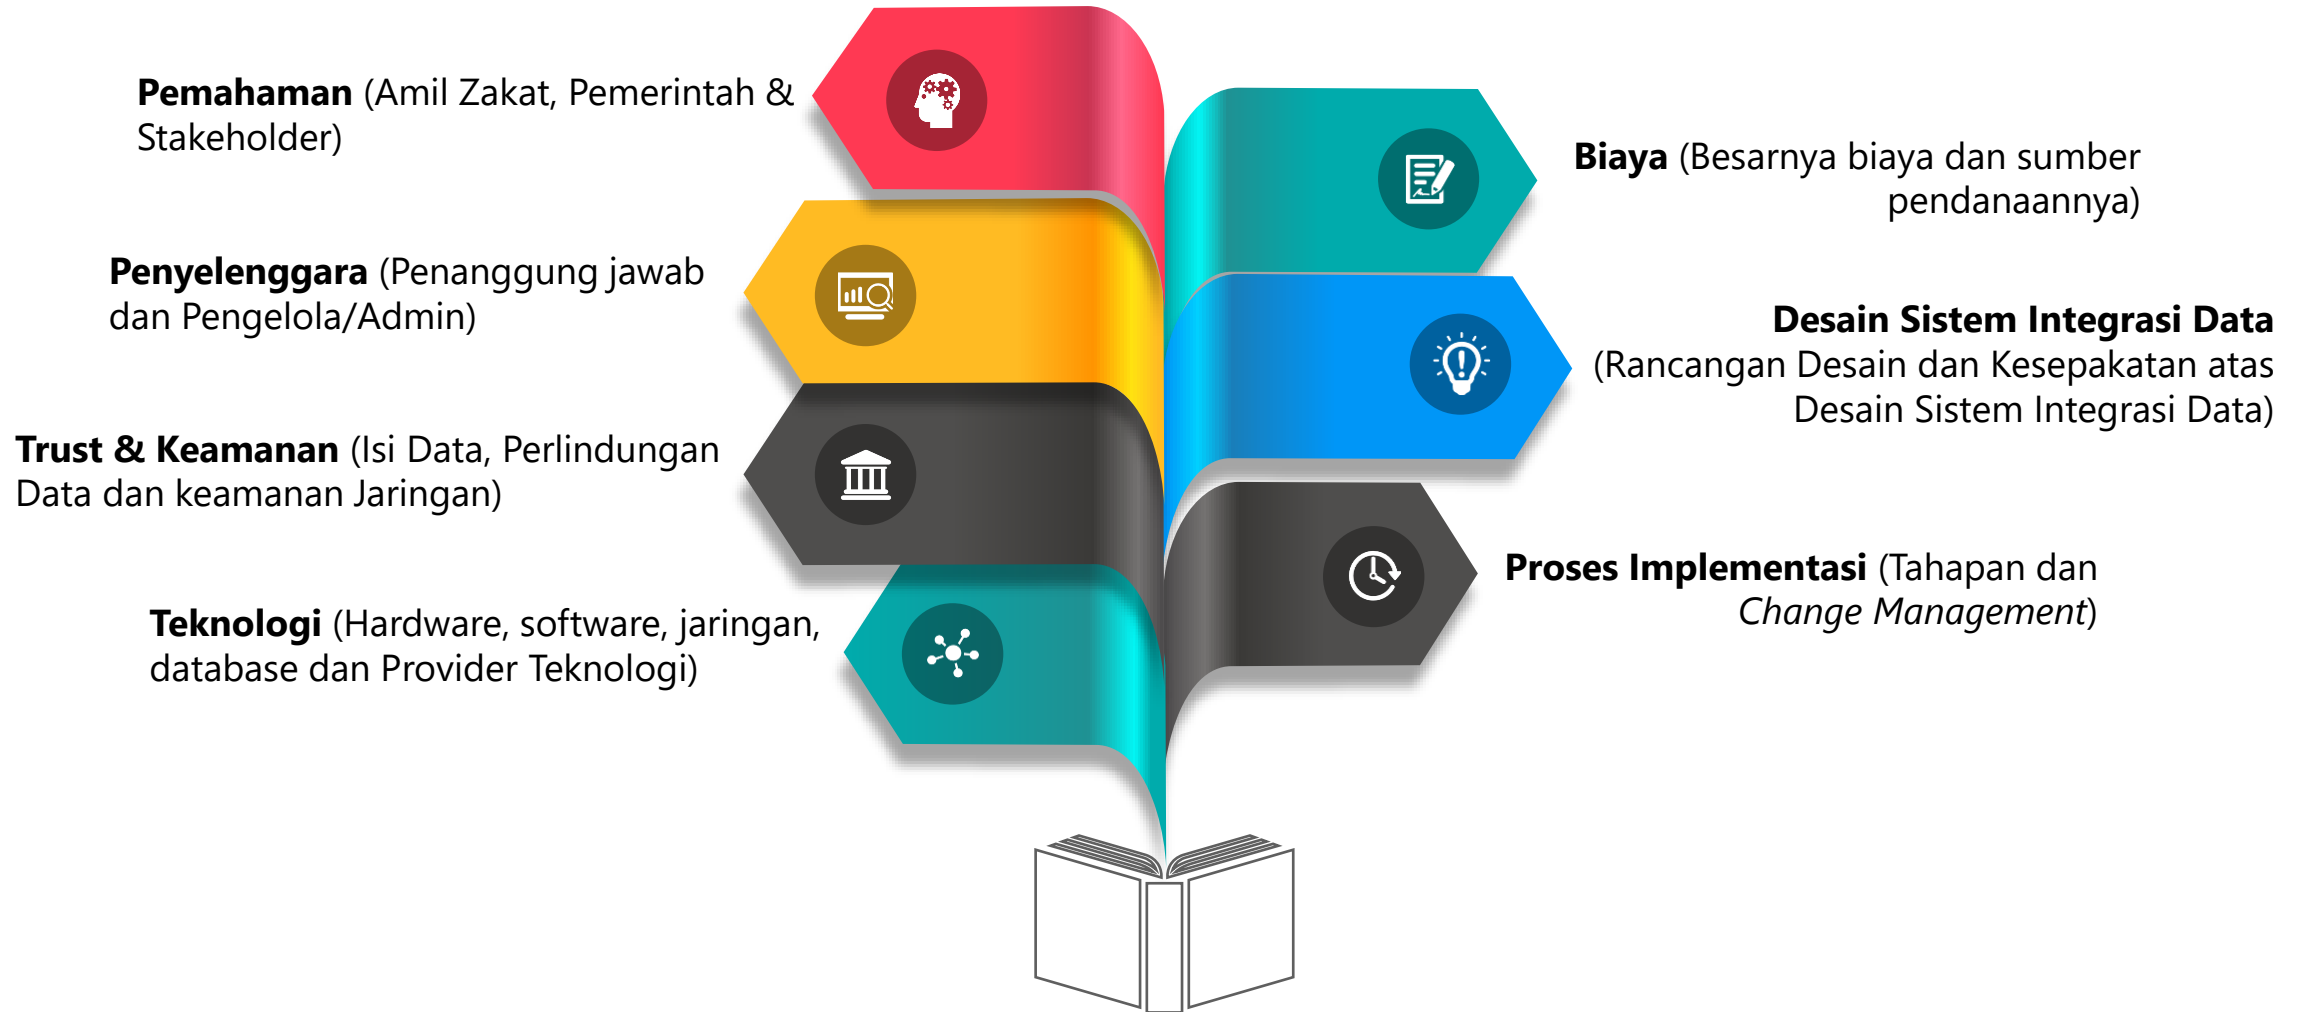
**Pemahaman** (Amil Zakat, Pemerintah & Stakeholder)

**Penyelenggara** (Penanggung jawab dan Pengelola/Admin)

**Trust & Keamanan** (Isi Data, Perlindungan Data dan keamanan Jaringan)

**Teknologi** (Hardware, software, jaringan, database dan Provider Teknologi)

**Biaya** (Besarnya biaya dan sumber pendanaannya)

**Desain Sistem Integrasi Data** (Rancangan Desain dan Kesepakatan atas Desain Sistem Integrasi Data)

**Proses Implementasi** (Tahapan dan *Change Management*)